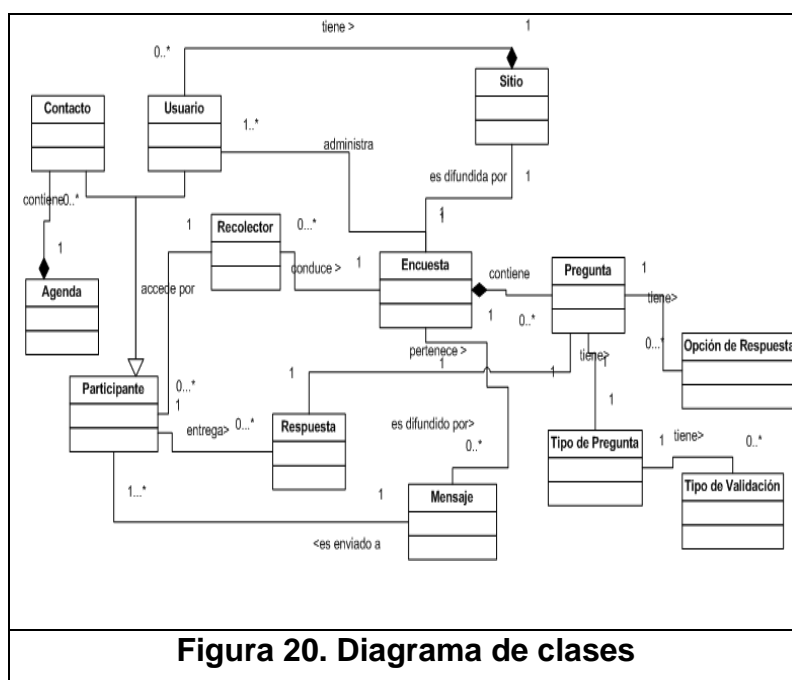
tiene >
1
0..*
Sitio
Contacto
Usuario
1..*
administra
es difundida por
1
contiene0..*
1
1
Recolector
0...*
1
Agenda
accede por
conduce >
1
Encuesta
contiene
Pregunta
1
tiene>
1
0..*
0...*
Opción de Respuesta
pertenece >
1
tiene>
1
1
Participante
0...*
1
entrega>
0...*
Respuesta
es difundido por>
0..*
1
Tipo de Pregunta
1
tiene>
0..*
Tipo de Validación
1...*
1
Mensaje
<es enviado a
Figura 20. Diagrama de clases